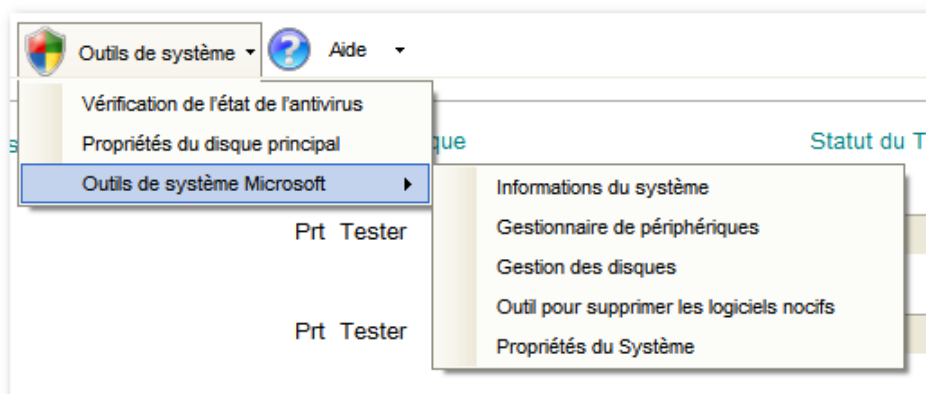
Outils de système ▾ Aide ▾

Vérification de l'état de l'antivirus
Propriétés du disque principal
Outils de système Microsoft ▸

s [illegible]que

Statut du T

Informations du système
Gestionnaire de périphériques
Gestion des disques
Outil pour supprimer les logiciels nocifs
Propriétés du Système

Prt Tester

Prt Tester